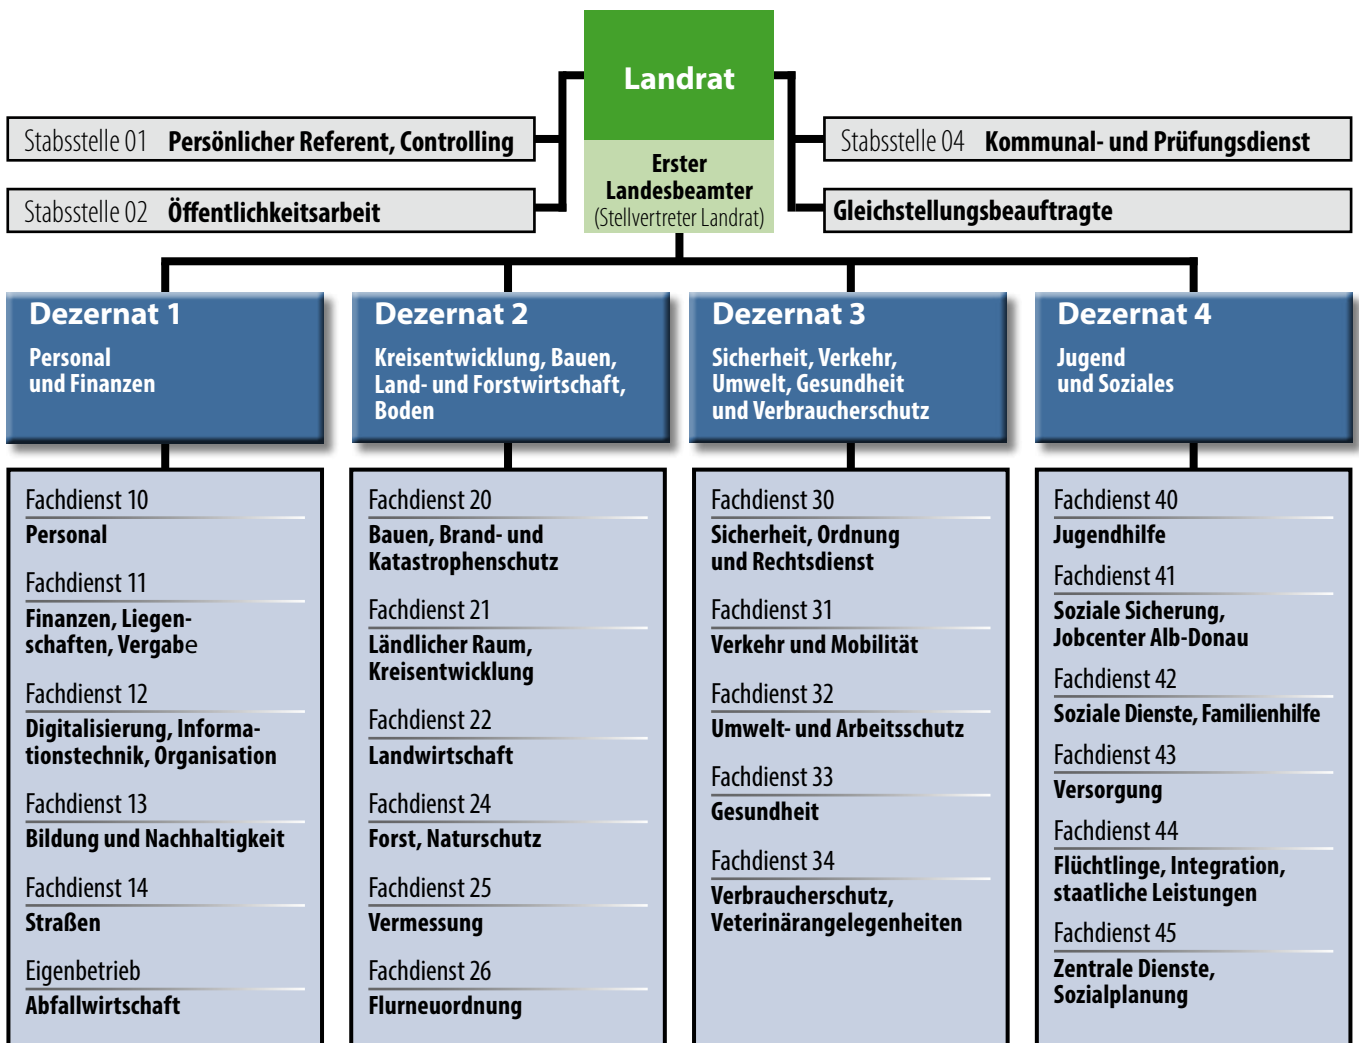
Landrat

Erster Landesbeamter (Stellvertreter Landrat)

Stabsstelle 01 Persönlicher Referent, Controlling

Stabsstelle 02 Öffentlichkeitsarbeit

Stabsstelle 04 Kommunal- und Prüfungsdienst

Gleichstellungsbeauftragte

Dezernat 1
Personal und Finanzen

Fachdienst 10
Personal

Fachdienst 11
Finanzen, Liegenschaften, Vergabe

Fachdienst 12
Digitalisierung, Informationstechnik, Organisation

Fachdienst 13
Bildung und Nachhaltigkeit

Fachdienst 14
Straßen

Eigenbetrieb
Abfallwirtschaft

Dezernat 2
Kreisentwicklung, Bauen, Land- und Forstwirtschaft, Boden

Fachdienst 20
Bauen, Brand- und Katastrophenschutz

Fachdienst 21
Ländlicher Raum, Kreisentwicklung

Fachdienst 22
Landwirtschaft

Fachdienst 24
Forst, Naturschutz

Fachdienst 25
Vermessung

Fachdienst 26
Flurneuordnung

Dezernat 3
Sicherheit, Verkehr, Umwelt, Gesundheit und Verbraucherschutz

Fachdienst 30
Sicherheit, Ordnung und Rechtsdienst

Fachdienst 31
Verkehr und Mobilität

Fachdienst 32
Umwelt- und Arbeitsschutz

Fachdienst 33
Gesundheit

Fachdienst 34
Verbraucherschutz, Veterinärangelegenheiten

Dezernat 4
Jugend und Soziales

Fachdienst 40
Jugendhilfe

Fachdienst 41
Soziale Sicherung, Jobcenter Alb-Donau

Fachdienst 42
Soziale Dienste, Familienhilfe

Fachdienst 43
Versorgung

Fachdienst 44
Flüchtlinge, Integration, staatliche Leistungen

Fachdienst 45
Zentrale Dienste, Sozialplanung